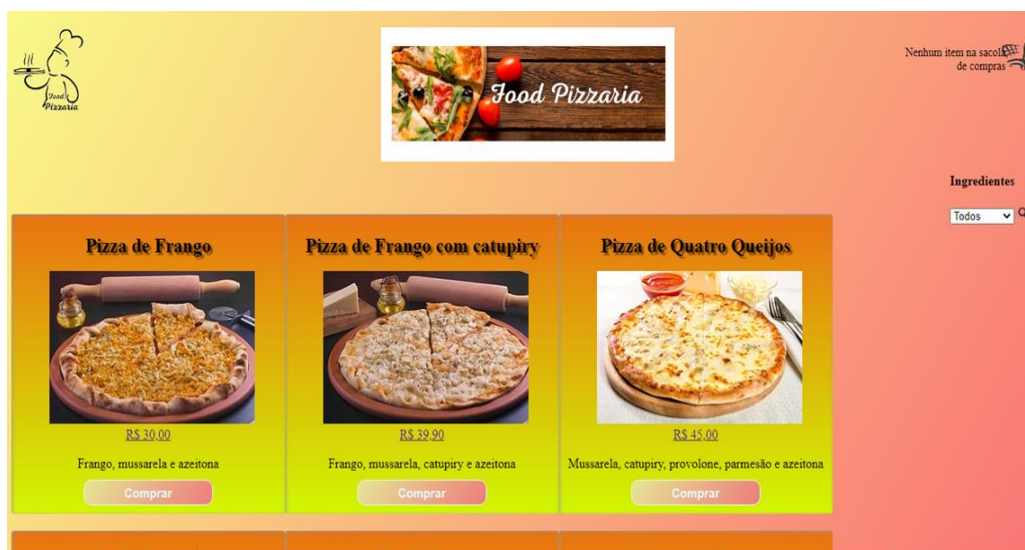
Food Pizzaria

Food Pizzaria

Nenhum item na sacola de compras

Ingredientes

Todos

Pizza de Frango

R$ 30,00

Frango, mussarela e azeitona

Comprar

Pizza de Frango com catupiry

R$ 39,90

Frango, mussarela, catupiry e azeitona

Comprar

Pizza de Quatro Queijos

R$ 45,00

Mussarela, catupiry, provolone, parmesão e azeitona

Comprar